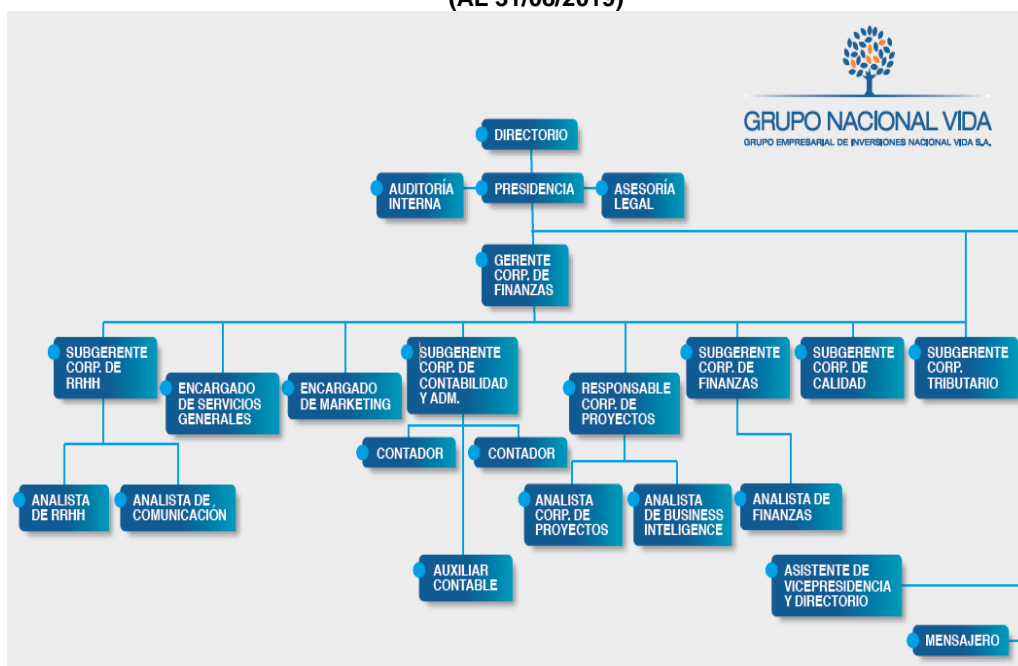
(AL 31/08/2019)

GRUPO NACIONAL VIDA
GRUPO EMPRESARIAL DE INVERSIONES NACIONAL VIDA S.A.

DIRECTORIO

AUDITORÍA INTERNA

PRESIDENCIA

ASESORÍA LEGAL

GERENTE CORP. DE FINANZAS

SUBGERENTE CORP. DE RRHH

ENCARGADO DE SERVICIOS GENERALES

ENCARGADO DE MARKETING

SUBGERENTE CORP. DE CONTABILIDAD Y ADM.

RESPONSABLE CORP. DE PROYECTOS

SUBGERENTE CORP. DE FINANZAS

SUBGERENTE CORP. DE CALIDAD

SUBGERENTE CORP. TRIBUTARIO

CONTADOR

CONTADOR

ANALISTA DE RRHH

ANALISTA DE COMUNICACIÓN

ANALISTA CORP. DE PROYECTOS

ANALISTA DE BUSINESS INTELIGENCE

ANALISTA DE FINANZAS

AUXILIAR CONTABLE

ASISTENTE DE VICEPRESIDENCIA Y DIRECTORIO

MENSAJERO